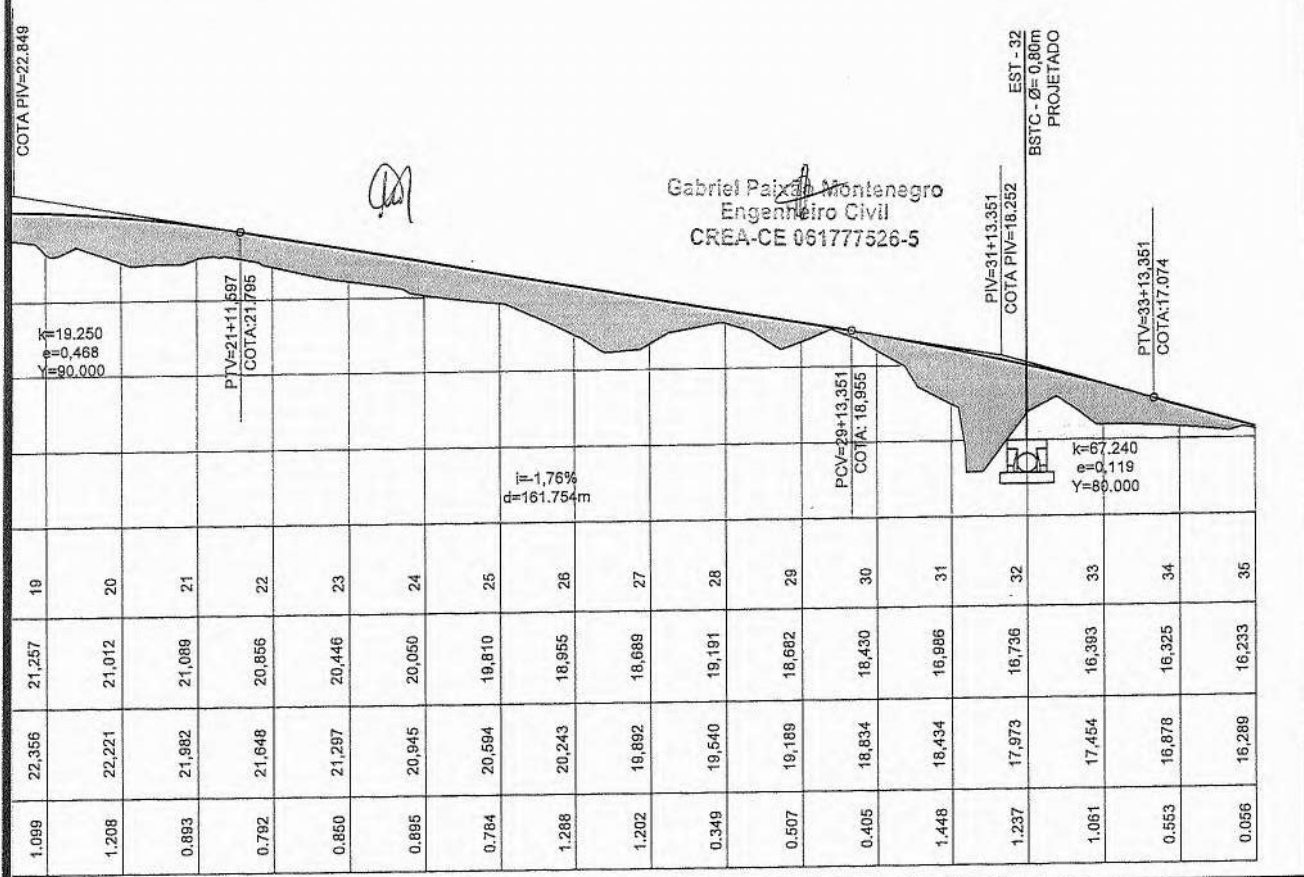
COTA PIV=22,849

EST - 32
BSTC - Ø= 0,80m
PROJETADO

Gabriel Paixão Montenegro
Engenheiro Civil
CREA-CE 061777526-5

PIV=31+13,351
COTA PIV=18,252

PTV=33+13,351
COTA:17,074

k=19.250
e=0,468
Y=90,000

PTV=21+11,597
COTA:21,795

PCV=29+13,351
COTA: 18,955

k=67,240
e=0,119
Y=80,000

i=-1,76%
d=161,754m

| 19 | 20 | 21 | 22 | 23 | 24 | 25 | 26 | 27 | 28 | 29 | 30 | 31 | 32 | 33 | 34 | 35 |
|---|---|---|---|---|---|---|---|---|---|---|---|---|---|---|---|---|
| 21,257 | 21,012 | 21,089 | 20,856 | 20,446 | 20,050 | 19,810 | 18,955 | 18,689 | 19,191 | 18,682 | 18,430 | 16,986 | 16,736 | 16,393 | 16,325 | 16,233 |
| 22,356 | 22,221 | 21,982 | 21,648 | 21,297 | 20,945 | 20,594 | 20,243 | 19,892 | 19,540 | 19,189 | 18,834 | 18,434 | 17,973 | 17,454 | 16,878 | 16,289 |
| 1,099 | 1,208 | 0,893 | 0,792 | 0,850 | 0,895 | 0,784 | 1,288 | 1,202 | 0,349 | 0,507 | 0,405 | 1,448 | 1,237 | 1,061 | 0,553 | 0,056 |